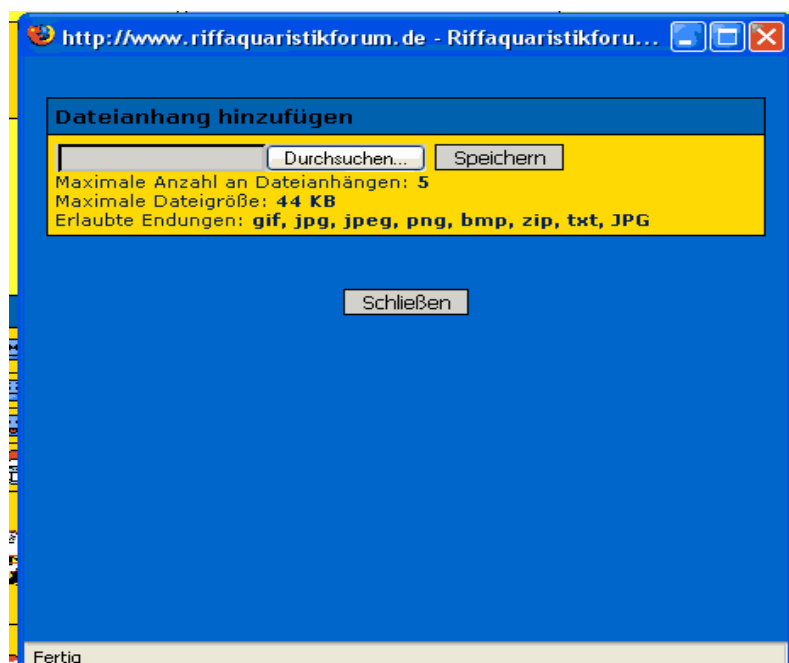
http://www.riffaquaristikforum.de - Riffaquaristikforu...

Dateianhang hinzufügen

Durchsuchen... Speichern

Maximale Anzahl an Dateianhängen: 5
Maximale Dateigröße: 44 KB
Erlaubte Endungen: gif, jpg, jpeg, png, bmp, zip, txt, JPG

Schließen

Fertig